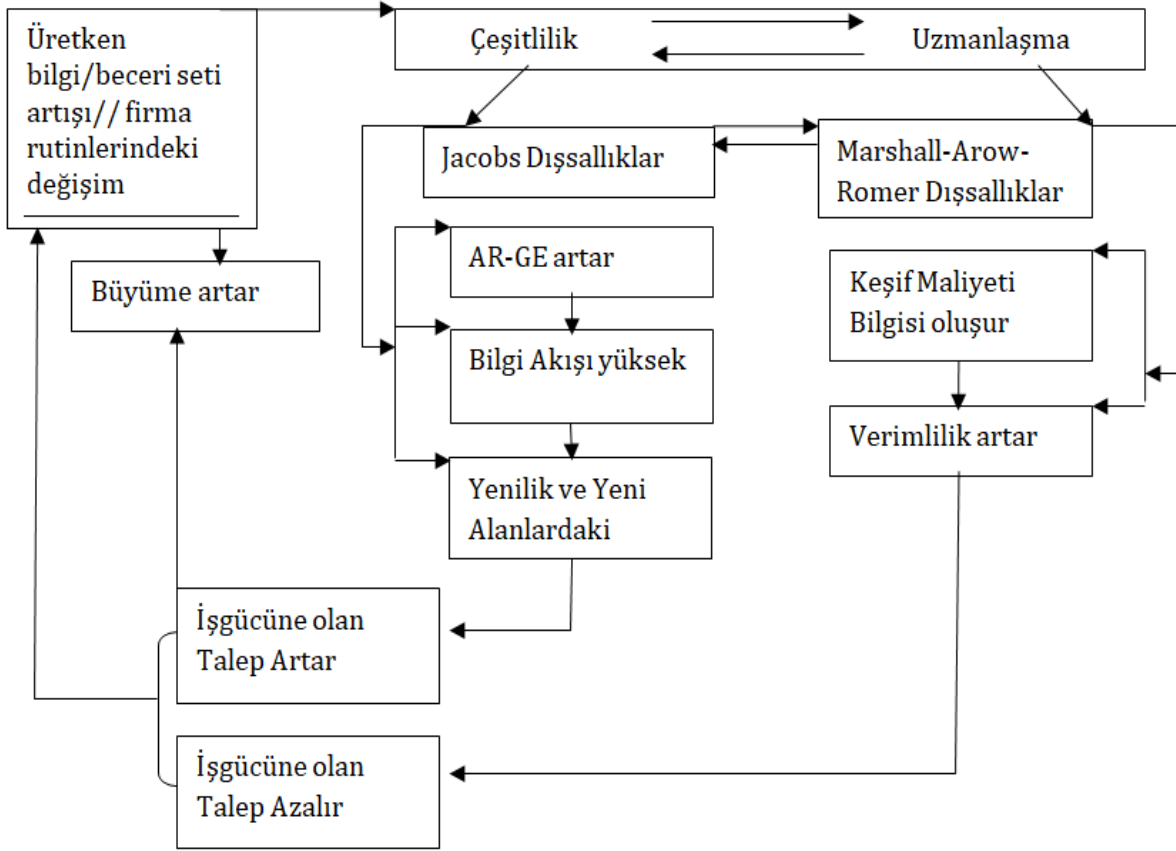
Üretken bilgi/beceri seti artışı// firma rutinlerindeki değişim

Çeşitlilik

Uzmanlaşma

Jacobs Dışsallıklar

Marshall-Arow-Romer Dışsallıklar

Büyüme artar

AR-GE artar

Keşif Maliyeti Bilgisi oluşur

Bilgi Akışı yüksek

Verimlilik artar

Yenilik ve Yeni Alanlardaki

İşgücüne olan Talep Artar

İşgücüne olan Talep Azalır